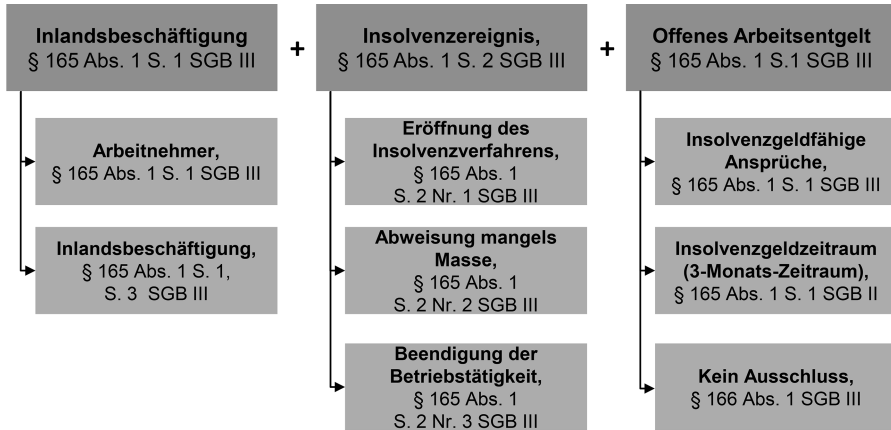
Inlandsbeschäftigung
§ 165 Abs. 1 S. 1 SGB III

+

Insolvenzereignis,
§ 165 Abs. 1 S. 2 SGB III

+

Offenes Arbeitsentgelt
§ 165 Abs. 1 S.1 SGB III

Arbeitnehmer,
§ 165 Abs. 1 S. 1 SGB III

Inlandsbeschäftigung,
§ 165 Abs. 1 S. 1, S. 3 SGB III

Eröffnung des Insolvenzverfahrens,
§ 165 Abs. 1 S. 2 Nr. 1 SGB III

Abweisung mangels Masse,
§ 165 Abs. 1 S. 2 Nr. 2 SGB III

Beendigung der Betriebstätigkeit,
§ 165 Abs. 1 S. 2 Nr. 3 SGB III

Insolvenzgeldfähige Ansprüche,
§ 165 Abs. 1 S. 1 SGB III

Insolvenzgeldzeitraum (3-Monats-Zeitraum),
§ 165 Abs. 1 S. 1 SGB II

Kein Ausschluss,
§ 166 Abs. 1 SGB III